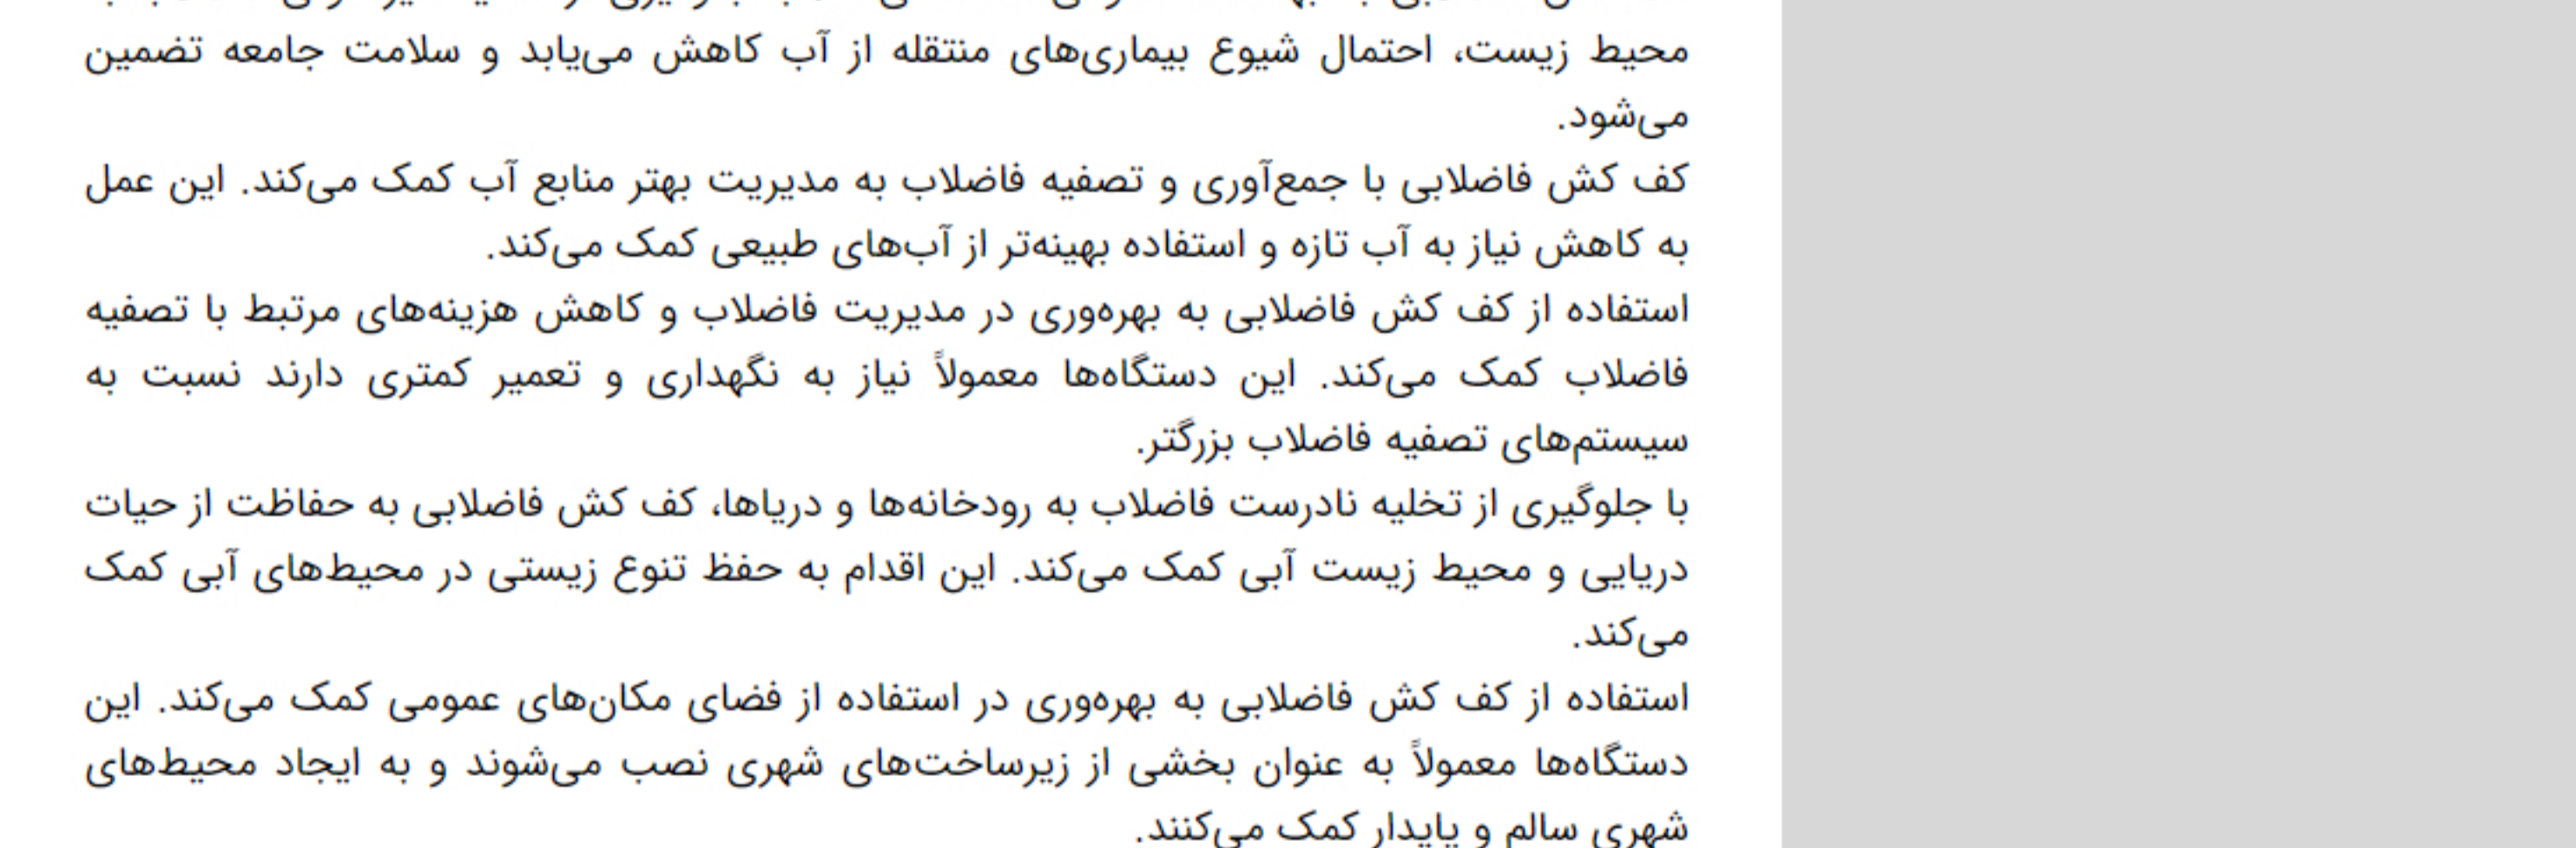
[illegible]
محیط زیست، احتمال شیوع بیماری‌های منتقله از آب کاهش می‌یابد و سلامت جامعه تضمین می‌شود.

کف کش فاضلابی با جمع‌آوری و تصفیه فاضلاب به مدیریت بهتر منابع آب کمک می‌کند. این عمل به کاهش نیاز به آب تازه و استفاده بهینه‌تر از آب‌های طبیعی کمک می‌کند.

استفاده از کف کش فاضلابی به بهره‌وری در مدیریت فاضلاب و کاهش هزینه‌های مرتبط با تصفیه فاضلاب کمک می‌کند. این دستگاه‌ها معمولاً نیاز به نگهداری و تعمیر کمتری دارند نسبت به سیستم‌های تصفیه فاضلاب بزرگتر.

با جلوگیری از تخلیه نادرست فاضلاب به رودخانه‌ها و دریاها، کف کش فاضلابی به حفاظت از حیات دریایی و محیط زیست آبی کمک می‌کند. این اقدام به حفظ تنوع زیستی در محیط‌های آبی کمک می‌کند.

استفاده از کف کش فاضلابی به بهره‌وری در استفاده از فضای مکان‌های عمومی کمک می‌کند. این دستگاه‌ها معمولاً به عنوان بخشی از زیرساخت‌های شهری نصب می‌شوند و به ایجاد محیط‌های شهری سالم و پایدار کمک می‌کنند.